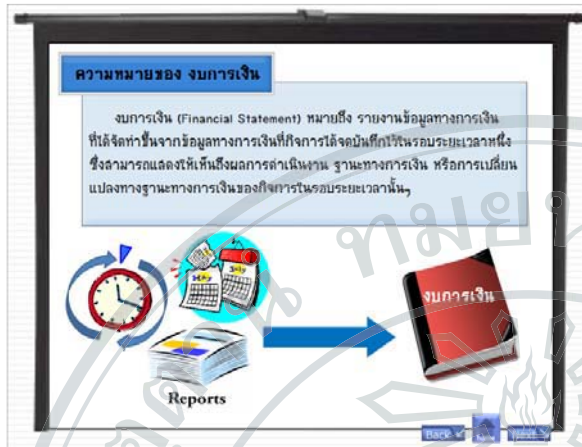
ความหมายของ งบการเงิน

งบการเงิน (Financial Statement) หมายถึง รายงานข้อมูลทางการเงินที่ได้จัดทำขึ้นจากข้อมูลทางการเงินที่กิจการได้จดบันทึกไว้ในรอบระยะเวลาหนึ่ง ซึ่งสามารถแสดงให้เห็นถึงผลการดำเนินงาน ฐานะทางการเงิน หรือการเปลี่ยนแปลงทางฐานะทางการเงินของกิจการในรอบระยะเวลานั้นๆ

May
July

Reports

งบการเงิน

Back
Next